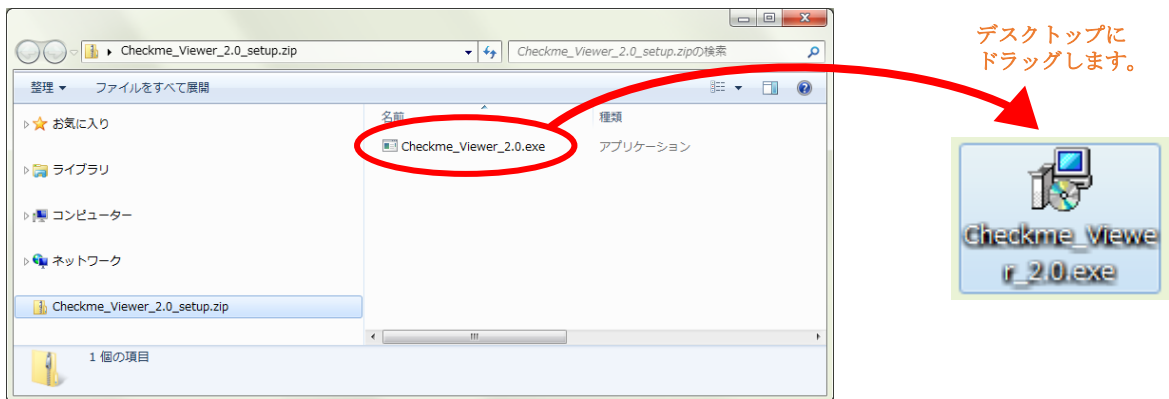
Checkme_Viewer_2.0_setup.zip

Checkme_Viewer_2.0_setup.zipの検索

整理 ▾ ファイルをすべて展開

お気に入り

ライブラリ

コンピューター

ネットワーク

Checkme_Viewer_2.0_setup.zip

| 名前 | 種類 |
|---|---|
| Checkme_Viewer_2.0.exe | アプリケーション |

1 個の項目

デスクトップにドラッグします。

Checkme_Viewer_2.0.exe